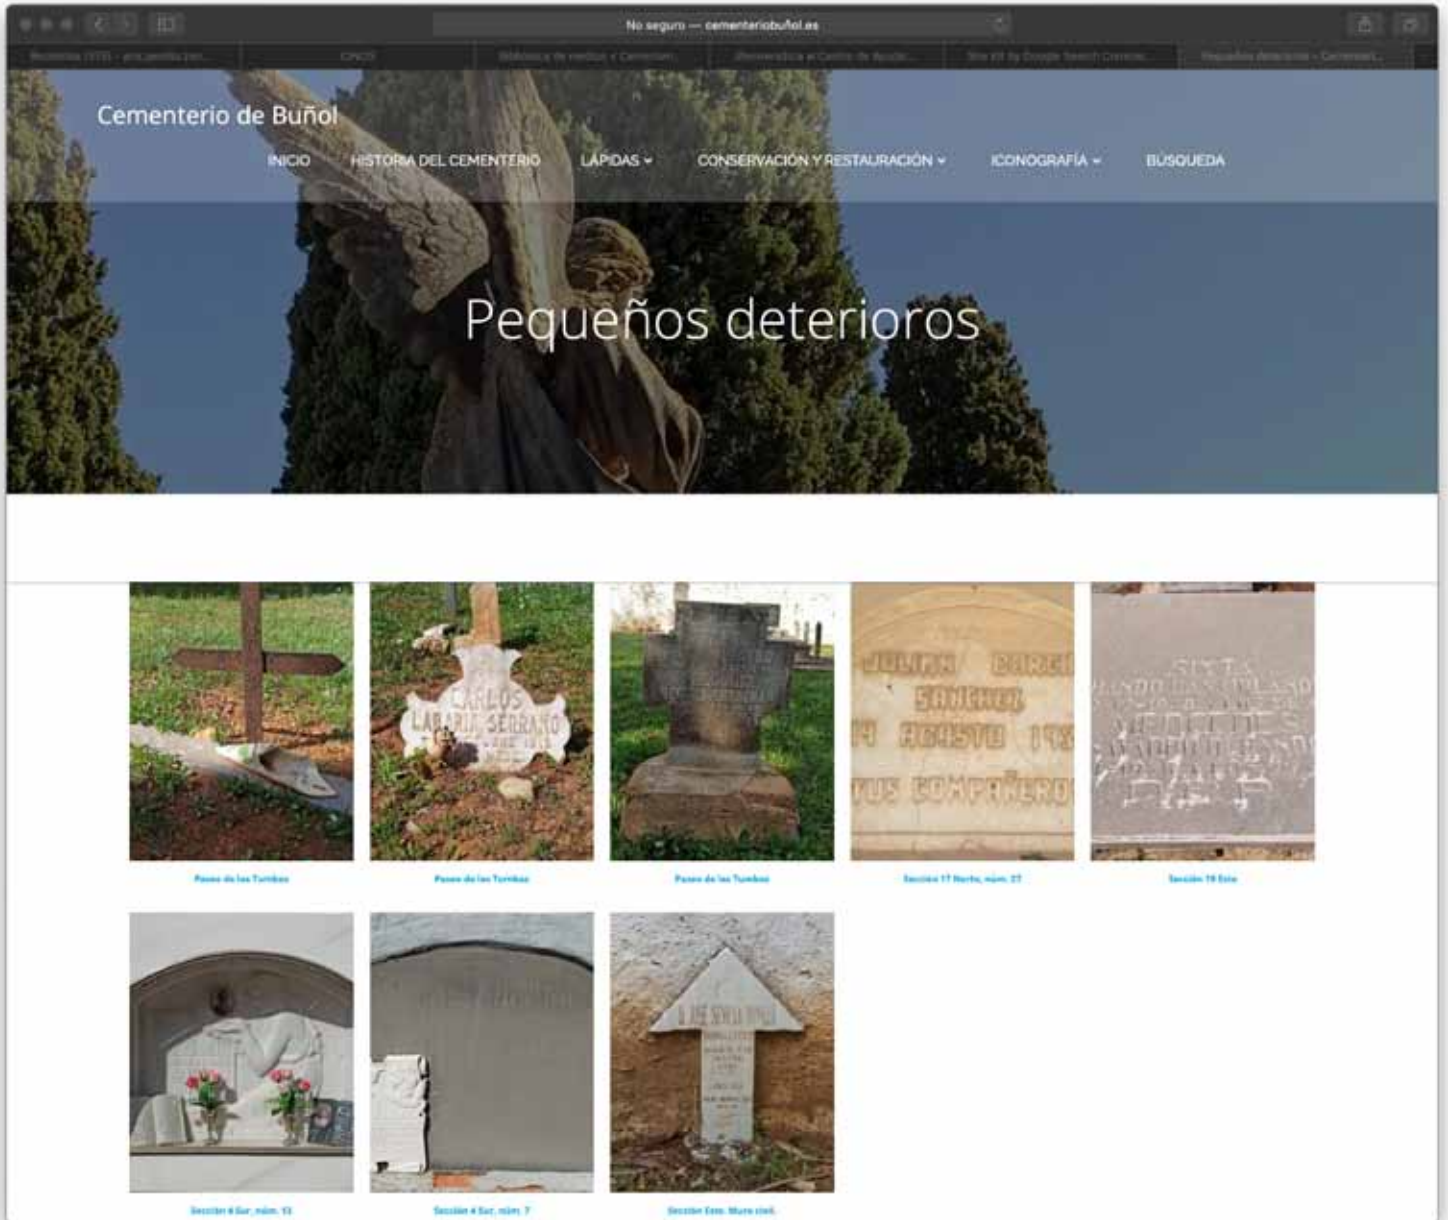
No seguro — cementeriobuñol.es

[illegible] | CNOS | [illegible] | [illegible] | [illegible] | Pequeños deterioros – Cementeri...

Cementerio de Buñol

INICIO HISTORIA DEL CEMENTERIO LÁPIDAS CONSERVACIÓN Y RESTAURACIÓN ICONOGRAFÍA BÚSQUEDA

Pequeños deterioros

Paseo de las Tumbas

CARLOS LABARTA SERRANO

Paseo de las Tumbas

Paseo de las Tumbas

JULIAN GARCI SANCHEZ 14 AGOSTO 19 TUS COMPAÑERO

Sección 17 Norte, núm. 27

SIXTA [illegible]

Sección 19 Este

Sección 4 Sur, núm. 13

Sección 4 Sur, núm. 7

D. JOSE SEVILLA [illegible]

Sección Este. Muro civil.